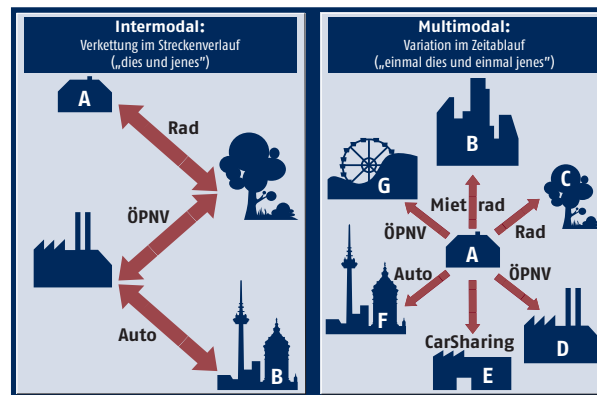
Intermodal:
Verkettung im Streckenverlauf
(„dies und jenes“)

A

Rad

ÖPNV

Auto

B

Multimodal:
Variation im Zeitablauf
(„einmal dies und einmal jenes“)

B

G

C

Miet rad

ÖPNV

Rad

A

Auto

ÖPNV

F

CarSharing

D

E